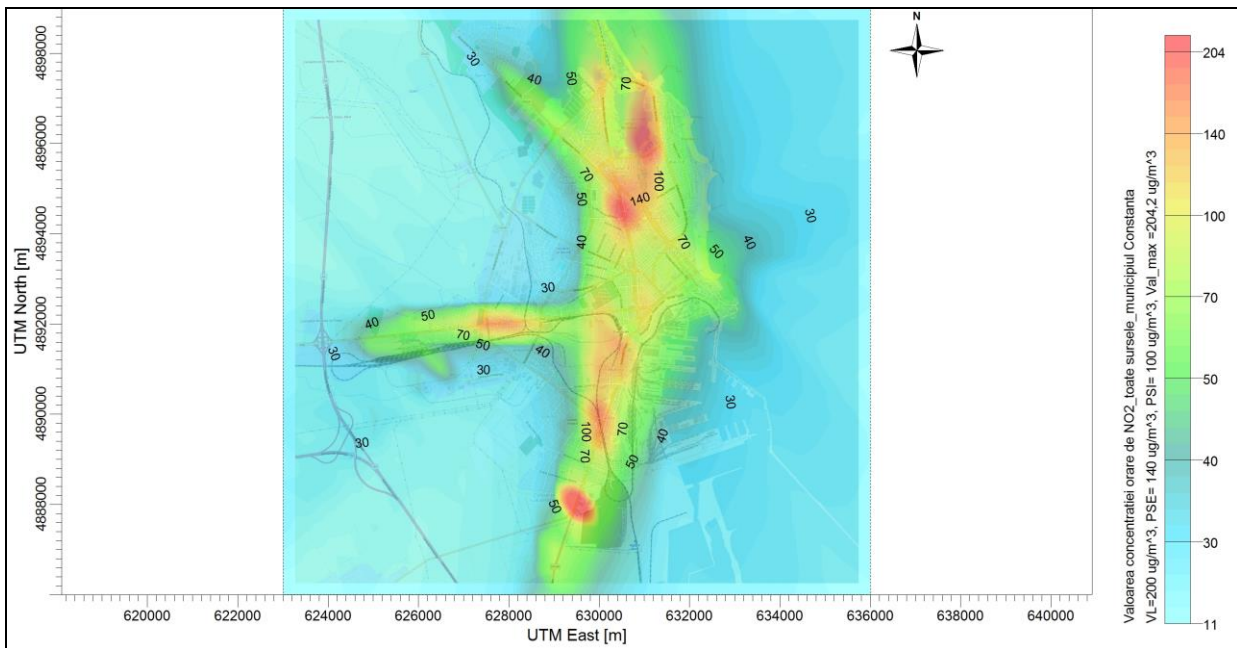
UTM North [m]

4898000
4896000
4894000
4892000
4890000
4888000

620000 622000 624000 626000 628000 630000 632000 634000 636000 638000 640000

UTM East [m]

N

30
40
50
70
70
100
70
50
140
40
70
50
40
30
30
40
50
70
50
40
30
30
30
30
100
70
70
40
50
50

Valoarea concentratiei orare de NO2_toate sursele_municipiul Constanta
VL=200 ug/m^3, PSE= 140 ug/m^3, PSI= 100 ug/m^3, Val_max =204,2 ug/m^3

204
140
100
70
50
40
30
11